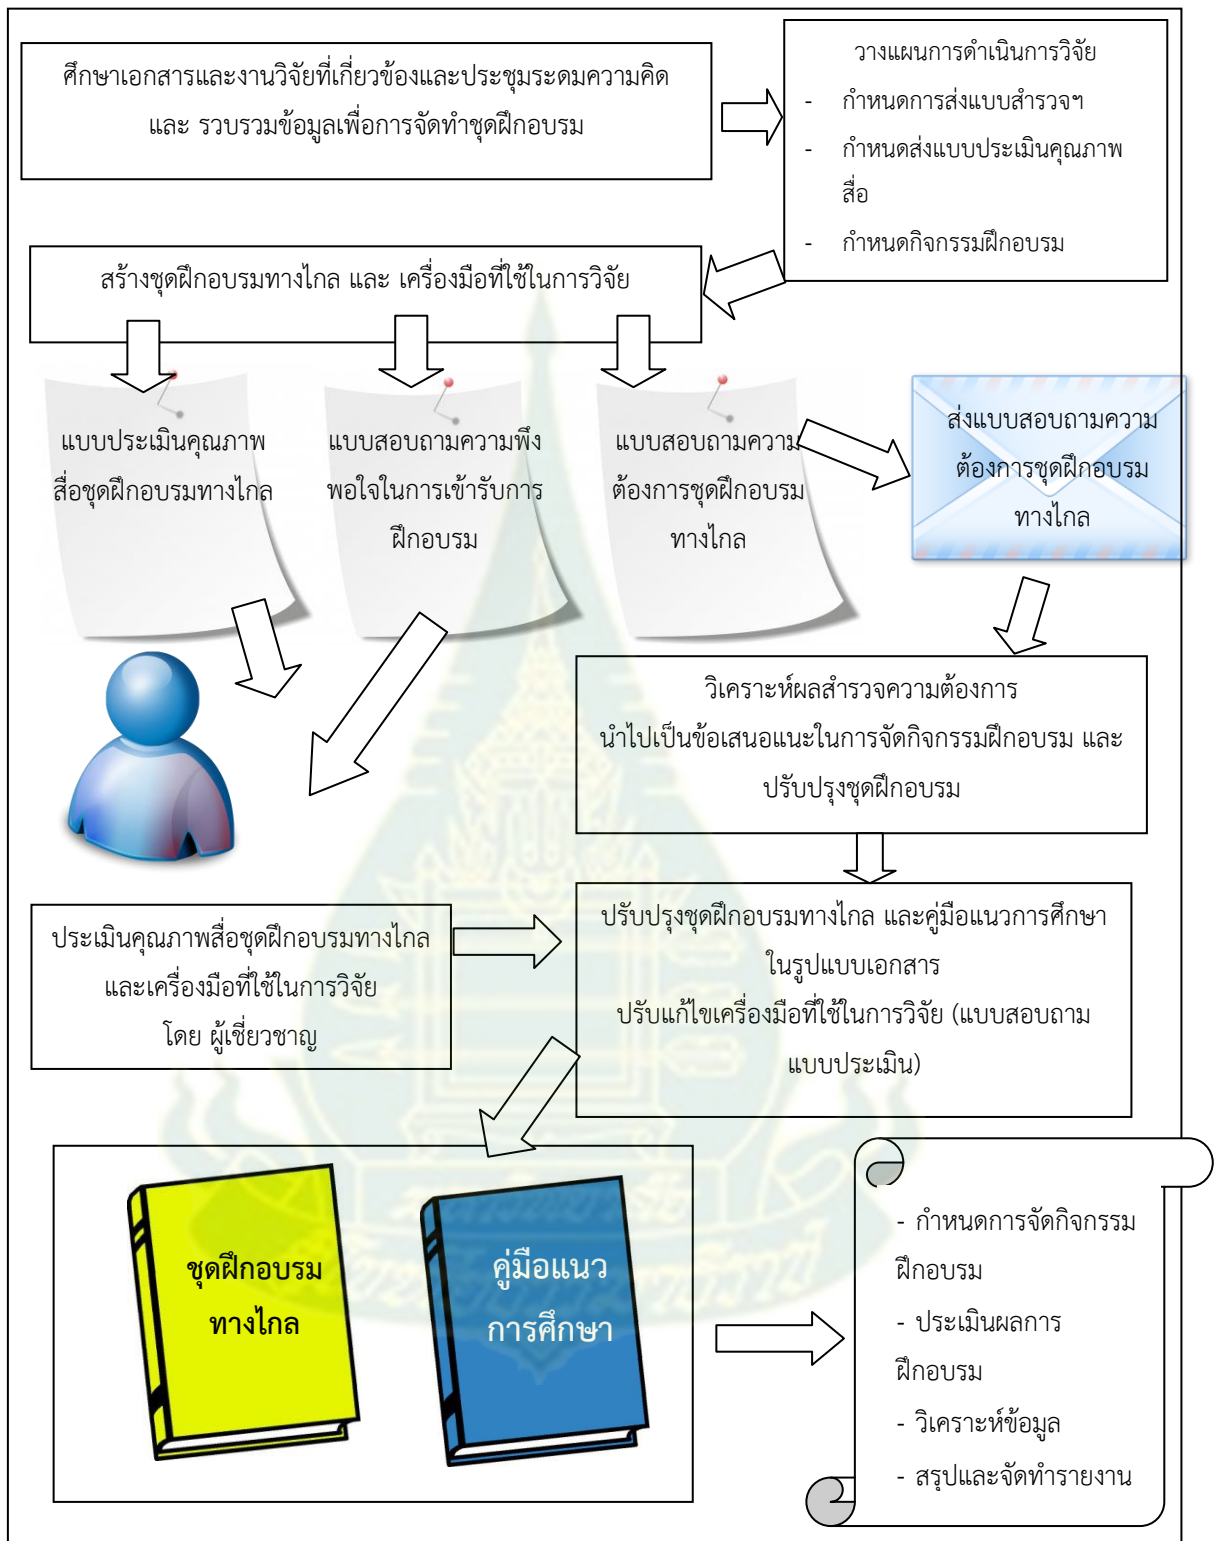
ศึกษาเอกสารและงานวิจัยที่เกี่ยวข้องและประชุมระดมความคิด และ รวบรวมข้อมูลเพื่อการจัดทำชุดฝึกอบรม

วางแผนการดำเนินการวิจัย

- กำหนดการส่งแบบสำรวจฯ
- กำหนดส่งแบบประเมินคุณภาพสื่อ
- กำหนดกิจกรรมฝึกอบรม

สร้างชุดฝึกอบรมทางไกล และ เครื่องมือที่ใช้ในการวิจัย

แบบประเมินคุณภาพสื่อชุดฝึกอบรมทางไกล

แบบสอบถามความพึงพอใจในการเข้ารับการฝึกอบรม

แบบสอบถามความต้องการชุดฝึกอบรมทางไกล

ส่งแบบสอบถามความต้องการชุดฝึกอบรมทางไกล

วิเคราะห์ผลสำรวจความต้องการ นำไปเป็นข้อเสนอแนะในการจัดกิจกรรมฝึกอบรม และปรับปรุงชุดฝึกอบรม

ประเมินคุณภาพสื่อชุดฝึกอบรมทางไกล และเครื่องมือที่ใช้ในการวิจัย โดย ผู้เชี่ยวชาญ

ปรับปรุงชุดฝึกอบรมทางไกล และคู่มือแนวการศึกษาในรูปแบบเอกสาร ปรับแก้ไขเครื่องมือที่ใช้ในการวิจัย (แบบสอบถาม แบบประเมิน)

ชุดฝึกอบรมทางไกล

คู่มือแนวการศึกษา

- กำหนดการจัดกิจกรรมฝึกอบรม
- ประเมินผลการฝึกอบรม
- วิเคราะห์ข้อมูล
- สรุปและจัดทำรายงาน